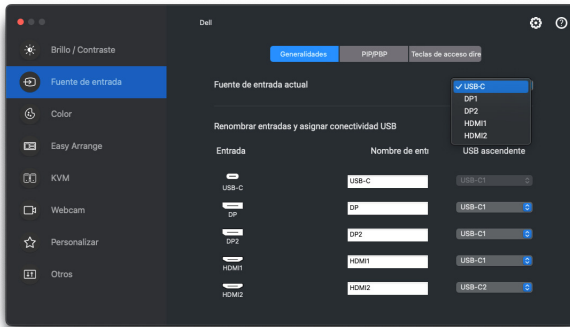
Brillo / Contraste
Fuente de entrada
Color
Easy Arrange
KVM
Webcam
Personalizar
Otros

Dell

Generalidades
PIP/PBP
Teclas de acceso dire

Fuente de entrada actual

✓ USB-C
DP1
DP2
HDMI1
HDMI2

Renombrar entradas y asignar conectividad USB

| Entrada | Nombre de entı | USB ascendente |
|---|---|---|
| USB-C | USB-C | USB-C1 |
| DP | DP | USB-C1 |
| DP2 | DP2 | USB-C1 |
| HDMI1 | HDMI1 | USB-C1 |
| HDMI2 | HDMI2 | USB-C2 |